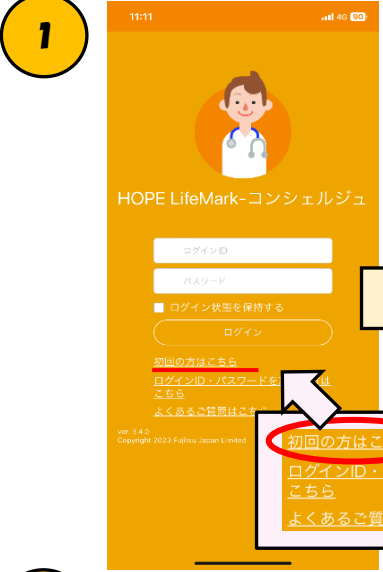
1

11:11

4G 90

HOPE LifeMark-コンシェルジュ

ログインID

パスワード

ログイン状態を保持する

ログイン

初回の方はこちら

ログインID・パスワードを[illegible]は こちら

よくあるご質問はこち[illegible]

ver. 3.4.0
Copyright 2023 Fujitsu Japan Limited

初回の方はこ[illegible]

ログインID・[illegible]
こちら

よくあるご質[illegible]